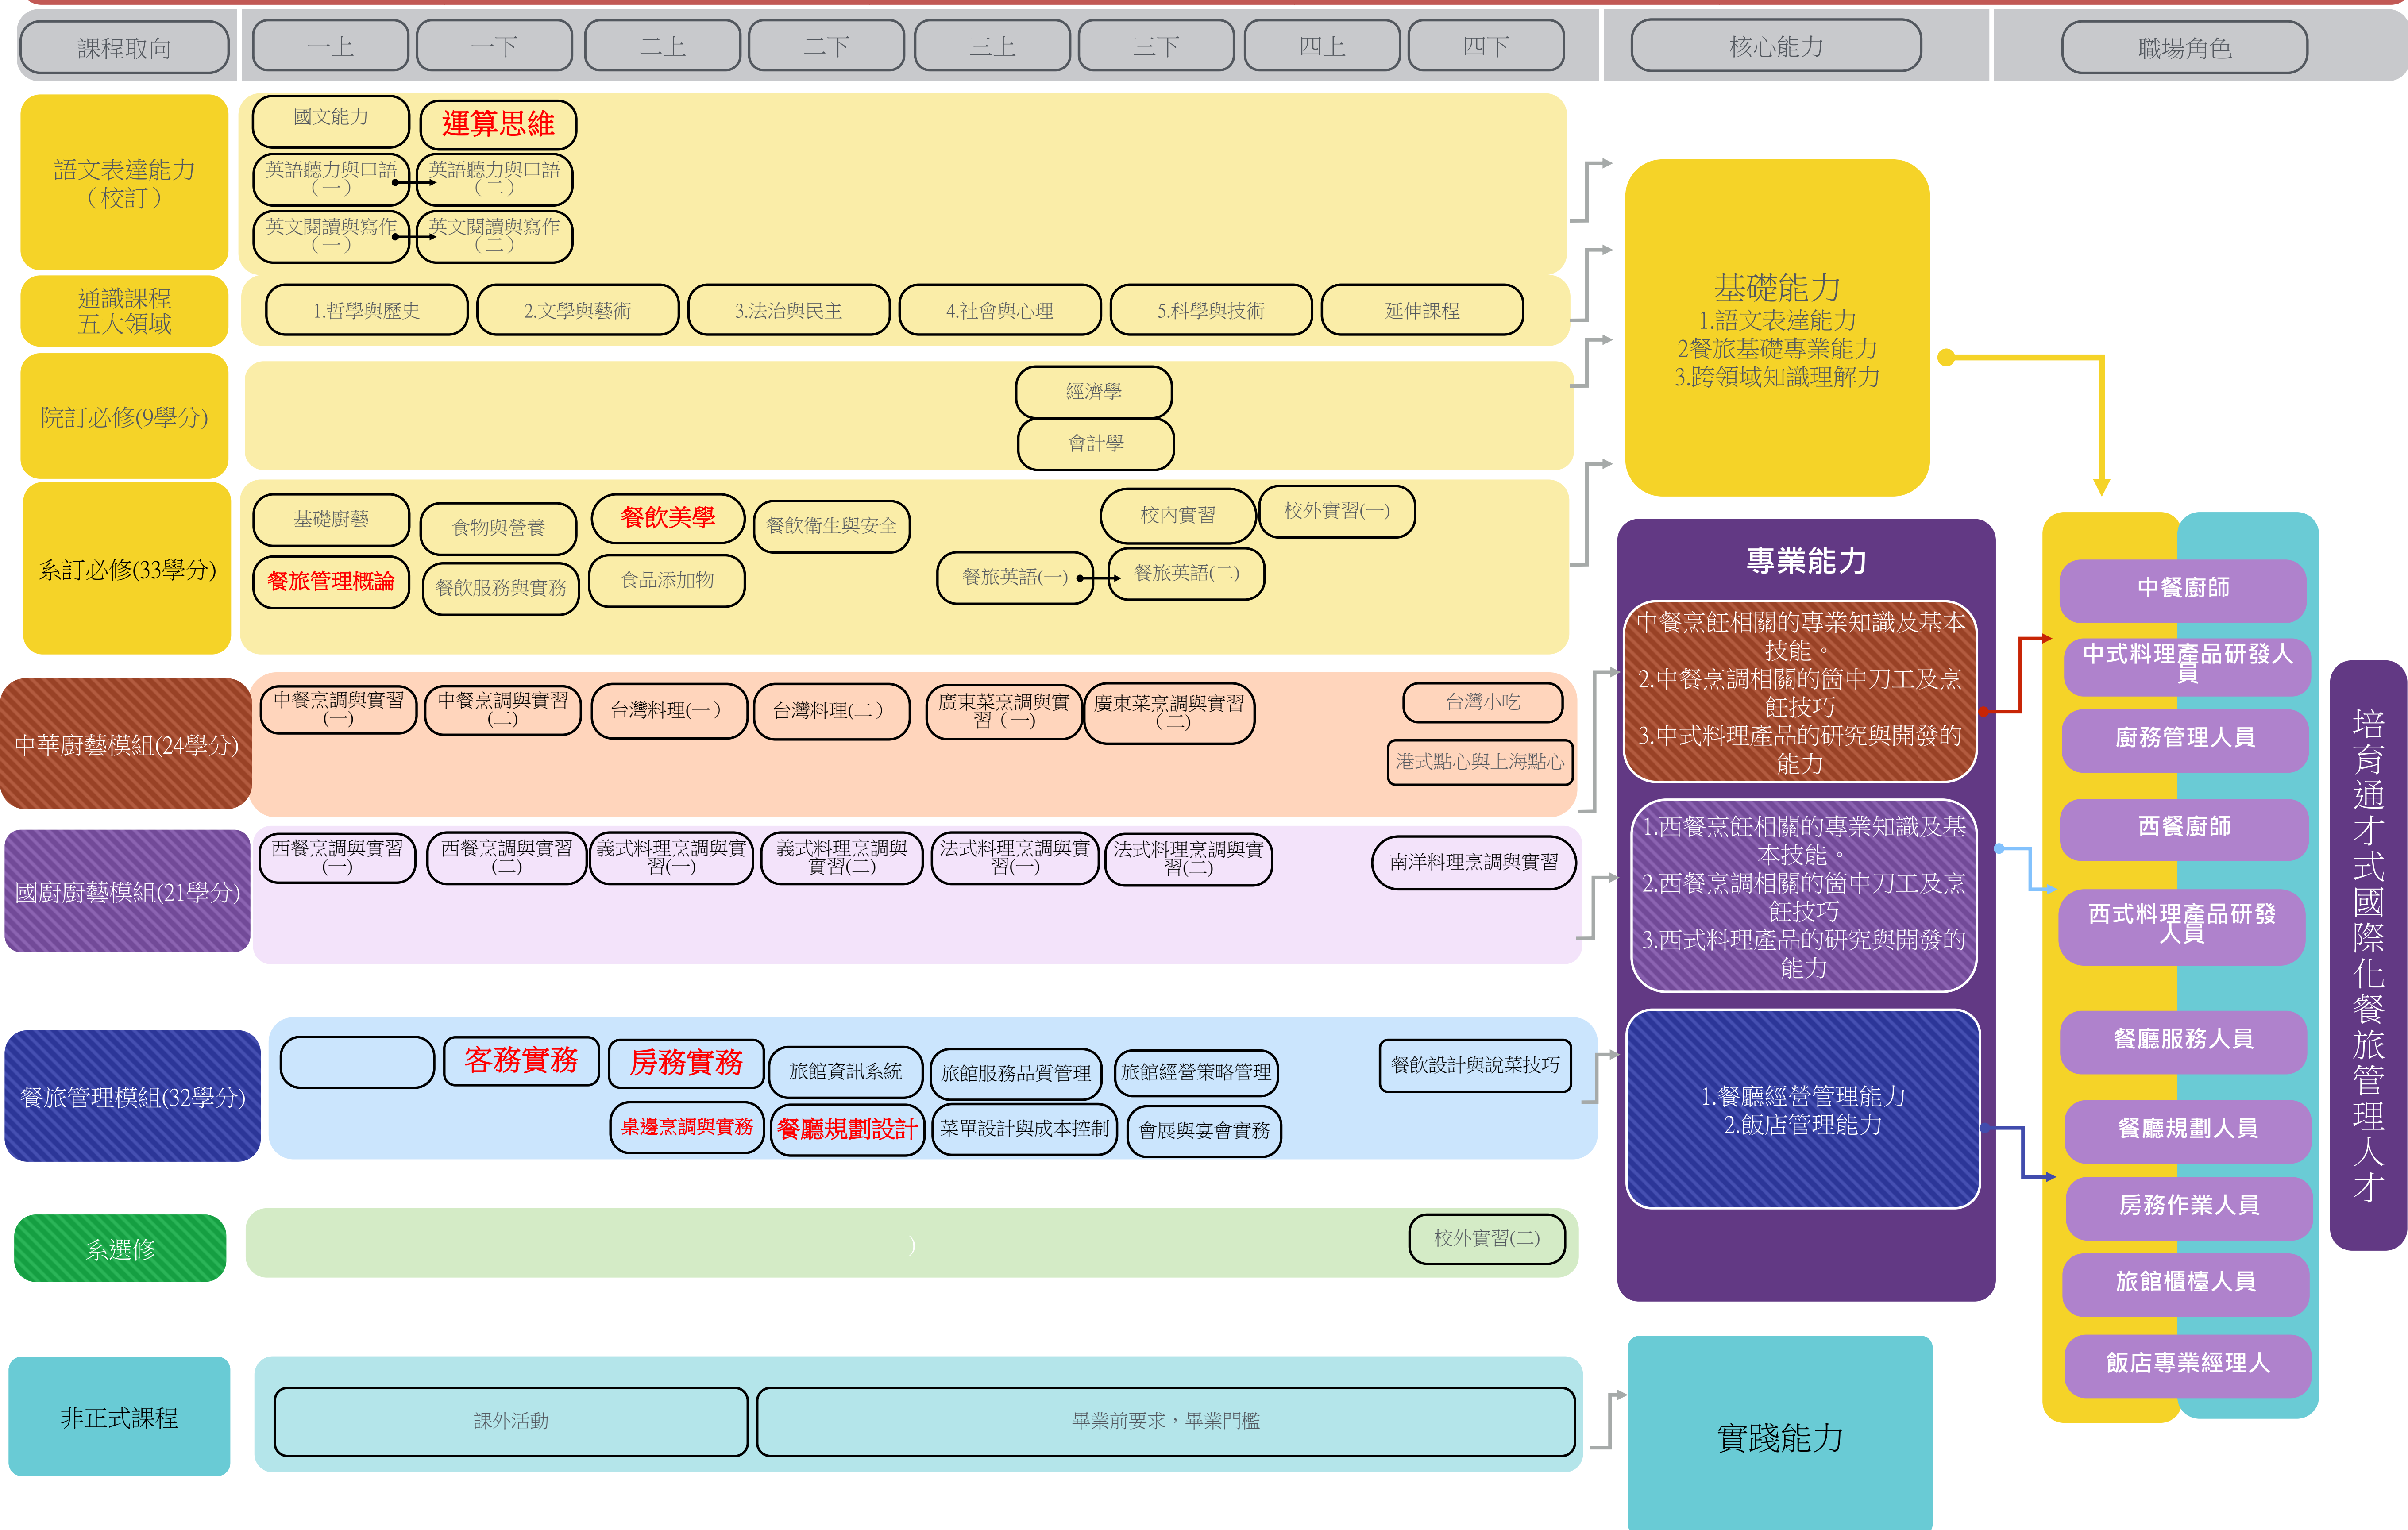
課程取向
一上
一下
二上
二下
三上
三下
四上
四下
核心能力
職場角色

語文表達能力（校訂）
國文能力
運算思維
英語聽力與口語（一）
英語聽力與口語（二）
英文閱讀與寫作（一）
英文閱讀與寫作（二）

通識課程五大領域
1.哲學與歷史
2.文學與藝術
3.法治與民主
4.社會與心理
5.科學與技術
延伸課程

院訂必修(9學分)
經濟學
會計學

系訂必修(33學分)
基礎廚藝
食物與營養
餐飲美學
餐飲衛生與安全
校內實習
校外實習(一)
餐旅管理概論
餐飲服務與實務
食品添加物
餐旅英語(一)
餐旅英語(二)

中華廚藝模組(24學分)
中餐烹調與實習(一)
中餐烹調與實習(二)
台灣料理(一)
台灣料理(二)
廣東菜烹調與實習（一）
廣東菜烹調與實習（二）
台灣小吃
港式點心與上海點心

國廚廚藝模組(21學分)
西餐烹調與實習(一)
西餐烹調與實習(二)
義式料理烹調與實習(一)
義式料理烹調與實習(二)
法式料理烹調與實習(一)
法式料理烹調與實習(二)
南洋料理烹調與實習

餐旅管理模組(32學分)
客務實務
房務實務
旅館資訊系統
旅館服務品質管理
旅館經營策略管理
餐飲設計與說菜技巧
桌邊烹調與實務
餐廳規劃設計
菜單設計與成本控制
會展與宴會實務

系選修
)
校外實習(二)

非正式課程
課外活動
畢業前要求，畢業門檻

基礎能力
1.語文表達能力
2餐旅基礎專業能力
3.跨領域知識理解力

專業能力
中餐烹飪相關的專業知識及基本技能。
2.中餐烹調相關的箇中刀工及烹飪技巧
3.中式料理產品的研究與開發的能力
1.西餐烹飪相關的專業知識及基本技能。
2.西餐烹調相關的箇中刀工及烹飪技巧
3.西式料理產品的研究與開發的能力
1.餐廳經營管理能力
2.飯店管理能力

實踐能力

中餐廚師
中式料理產品研發人員
廚務管理人員
西餐廚師
西式料理產品研發人員
餐廳服務人員
餐廳規劃人員
房務作業人員
旅館櫃檯人員
飯店專業經理人

培育通才式國際化餐旅管理人才